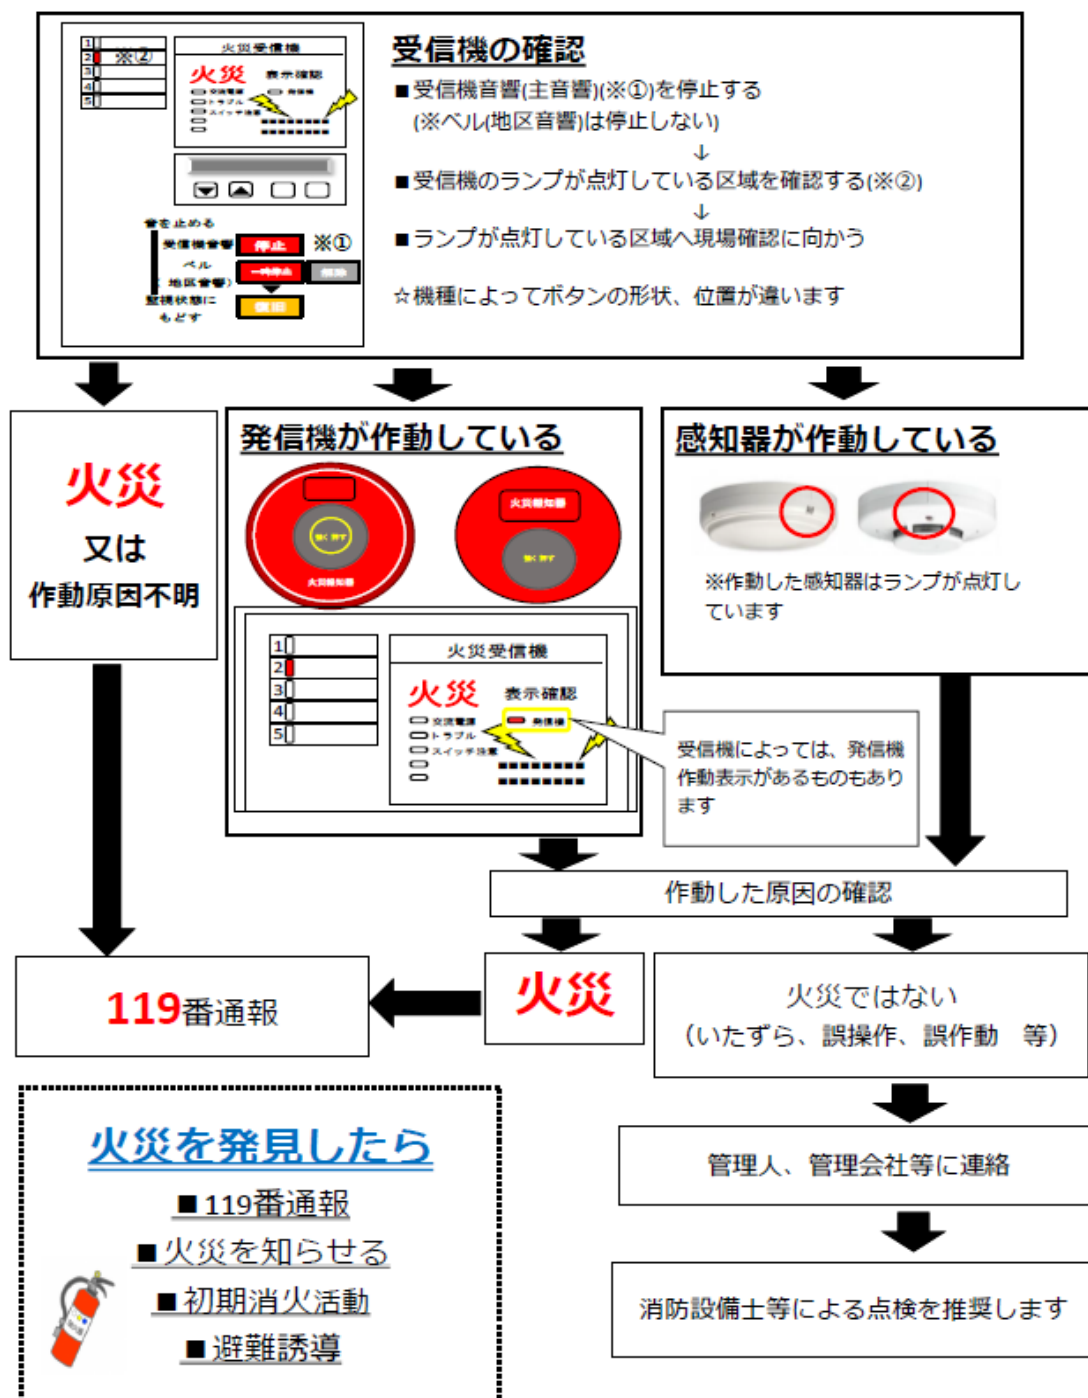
1
2 ※②
3
4
5

火災受信機
火災 表示確認

音を止める
受信機音響 停止 ※①
ベル
（地区音響） 一時停止 復旧
監視状態に
もどす 復旧

受信機の確認

■受信機音響(主音響)(※①)を停止する
(※ベル(地区音響)は停止しない)
↓
■受信機のランプが点灯している区域を確認する(※②)
↓
■ランプが点灯している区域へ現場確認に向かう

☆機種によってボタンの形状、位置が違います

火災
又は
作動原因不明

発信機が作動している

強く押す
火災報知器

火災報知器
強く押す

1
2
3
4
5

火災受信機
火災 表示確認
交流電源
トラブル
スイッチ注意
発信機

受信機によっては、発信機作動表示があるものもあります

感知器が作動している

※作動した感知器はランプが点灯しています

作動した原因の確認

119番通報

火災

火災ではない
（いたずら、誤操作、誤作動　等）

管理人、管理会社等に連絡

消防設備士等による点検を推奨します

火災を発見したら

■119番通報
■火災を知らせる
■初期消火活動
■避難誘導